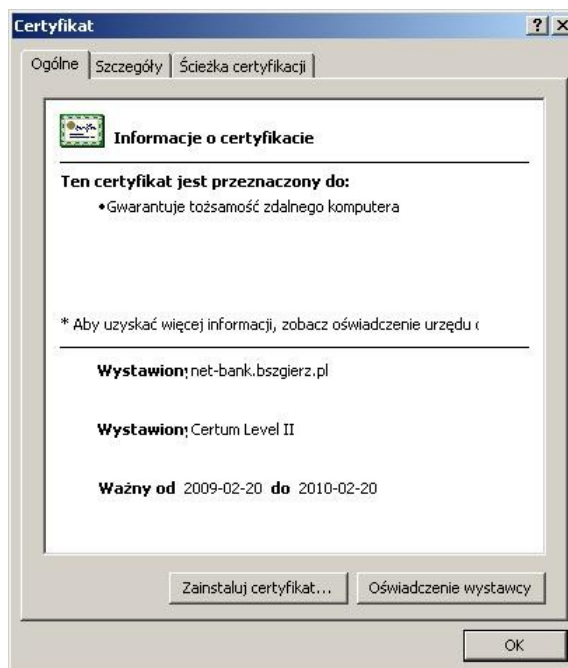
Certyfikat

?

X

Ogólne | Szczegóły | Ścieżka certyfikacji

Informacje o certyfikacie

Ten certyfikat jest przeznaczony do:

•Gwarantuje tożsamość zdalnego komputera

* Aby uzyskać więcej informacji, zobacz oświadczenie urzędu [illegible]

Wystawion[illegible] net-bank.bszgierz.pl

Wystawion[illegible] Certum Level II

Ważny od 2009-02-20 do 2010-02-20

Zainstaluj certyfikat...

Oświadczenie wystawcy

OK